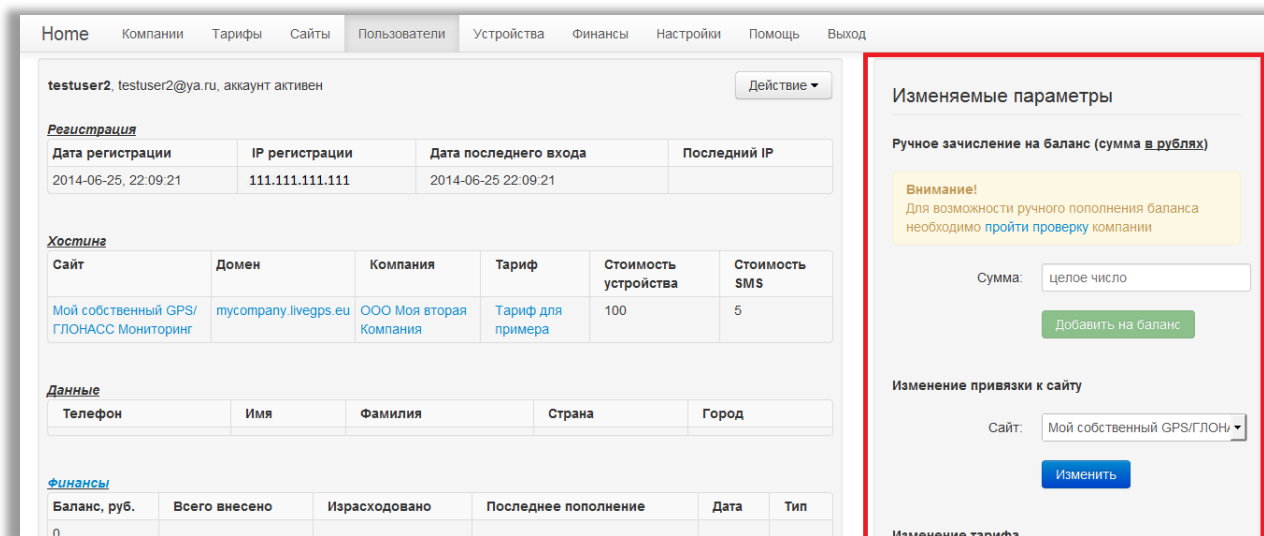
Home Компании Тарифы Сайты Пользователи Устройства Финансы Настройки Помощь Выход

testuser2, testuser2@ya.ru, аккаунт активен

Действие ▾

Регистрация

| Дата регистрации | IP регистрации | Дата последнего входа | Последний IP |
|---|---|---|---|
| 2014-06-25, 22:09:21 | 111.111.111.111 | 2014-06-25 22:09:21 | |

Хостинг

| Сайт | Домен | Компания | Тариф | Стоимость устройства | Стоимость SMS |
|---|---|---|---|---|---|
| Мой собственный GPS/ГЛОНАСС Мониторинг | mycompany.livegps.eu | ООО Моя вторая Компания | Тариф для примера | 100 | 5 |

Данные

| Телефон | Имя | Фамилия | Страна | Город |
|---|---|---|---|---|

Финансы

| Баланс, руб. | Всего внесено | Израсходовано | Последнее пополнение | Дата | Тип |
|---|---|---|---|---|---|
| 0 | | | | | |

Изменяемые параметры

Ручное зачисление на баланс (сумма в рублях)

Внимание!
Для возможности ручного пополнения баланса необходимо пройти проверку компании

Сумма: целое число

Добавить на баланс

Изменение привязки к сайту

Сайт: Мой собственный GPS/ГЛОН/

Изменить

Изменение тарифа